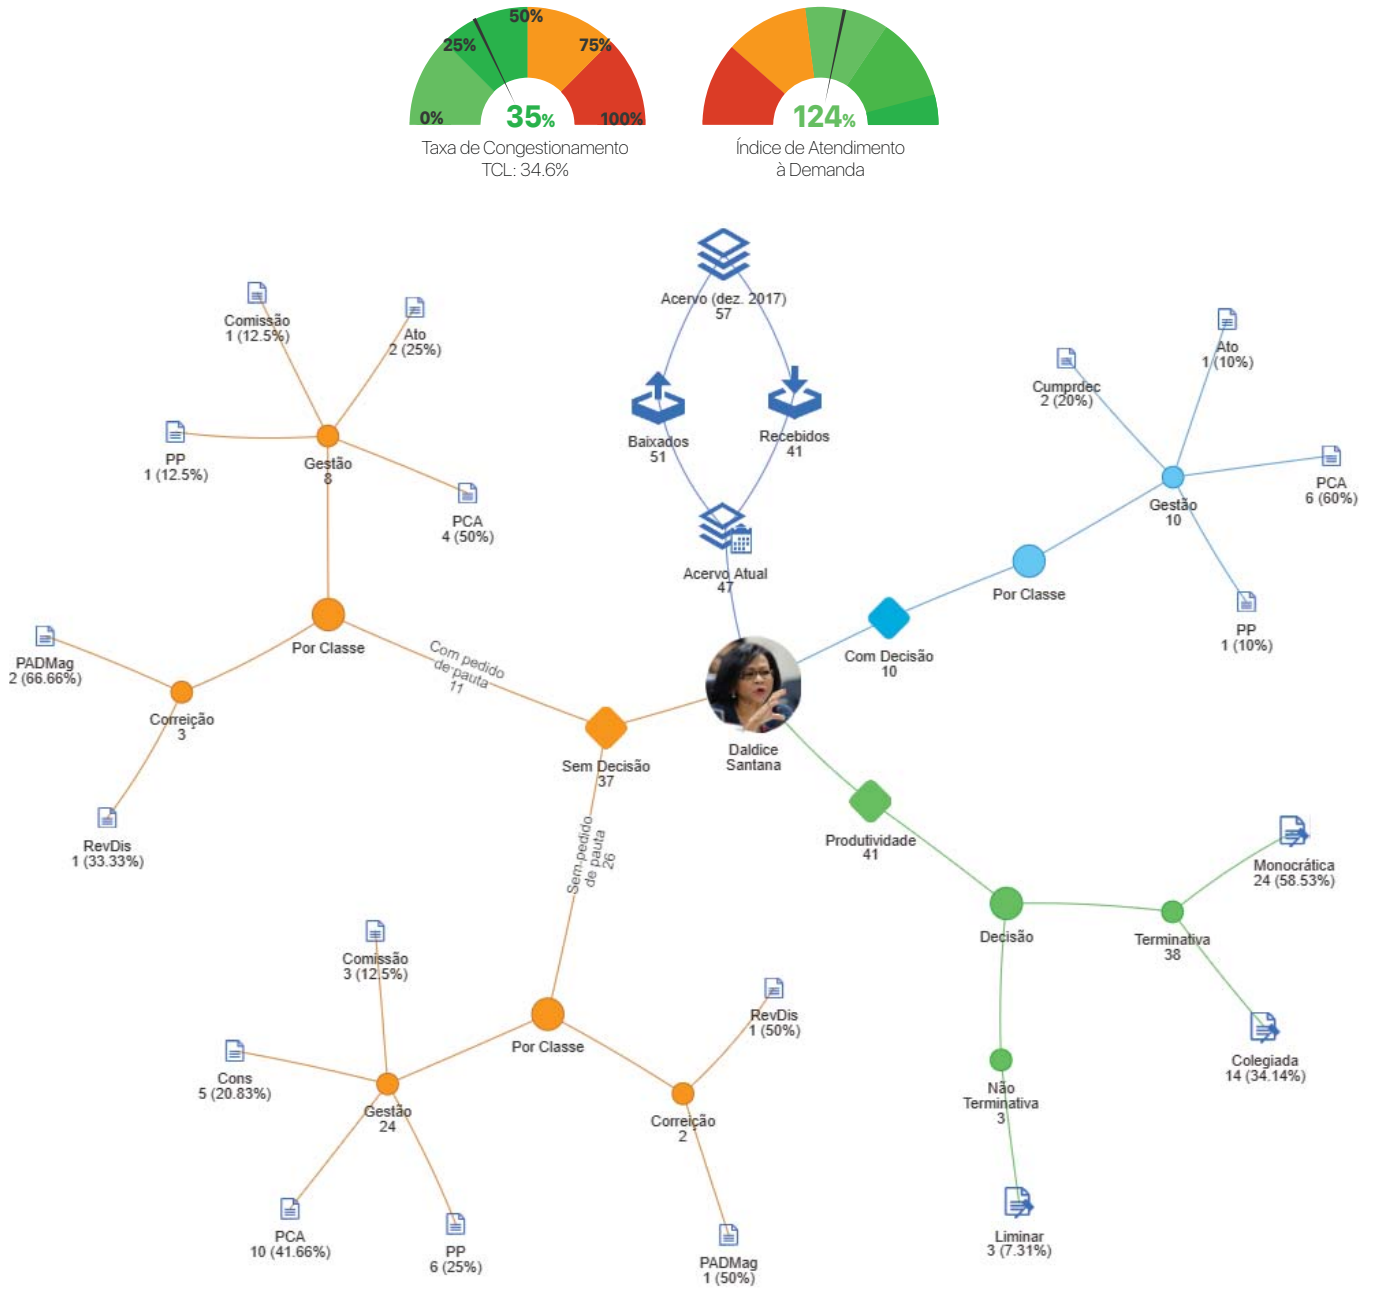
50%
25%
75%
0%
100%
35%
Taxa de Congestionamento
TCL: 34.6%

124%
Índice de Atendimento
à Demanda

Acervo (dez. 2017)
57

Baixados
51

Recebidos
41

Acervo Atual
47

Comissão
1 (12.5%)

Ato
2 (25%)

PP
1 (12.5%)

Gestão
8

PCA
4 (50%)

Por Classe

PADMag
2 (66.66%)

Correição
3

RevDis
1 (33.33%)

Com pedido de pauta
11

Sem Decisão
37

Daldice
Santana

Cumprdec
2 (20%)

Ato
1 (10%)

PCA
6 (60%)

Gestão
10

Por Classe

PP
1 (10%)

Com Decisão
10

Produtividade
41

Sem pedido de pauta
26

Monocrática
24 (58.53%)

Decisão

Terminativa
38

Colegiada
14 (34.14%)

Não
Terminativa
3

Liminar
3 (7.31%)

Comissão
3 (12.5%)

Cons
5 (20.83%)

Por Classe

Gestão
24

RevDis
1 (50%)

Correição
2

PCA
10 (41.66%)

PP
6 (25%)

PADMag
1 (50%)